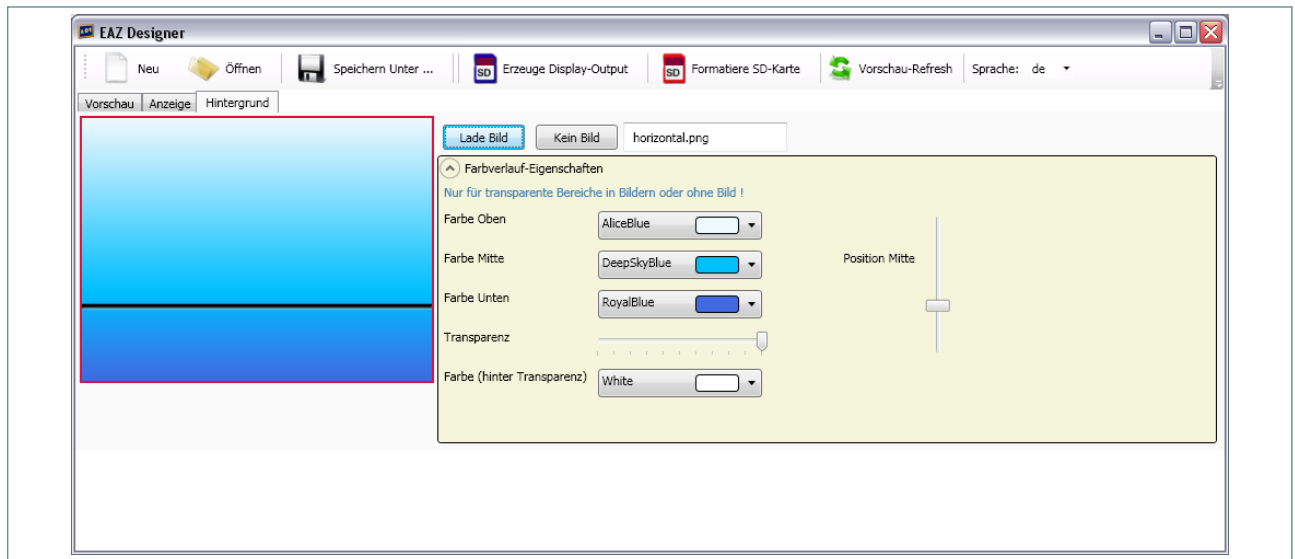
EAZ Designer

Neu Öffnen Speichern Unter ... SD Erzeuge Display-Output SD Formatiere SD-Karte Vorschau-Refresh Sprache: de

Vorschau Anzeige Hintergrund

Lade Bild Kein Bild horizontal.png

Farbverlauf-Eigenschaften

Nur für transparente Bereiche in Bildern oder ohne Bild !

Farbe Oben AliceBlue

Farbe Mitte DeepSkyBlue

Position Mitte

Farbe Unten RoyalBlue

Transparenz

Farbe (hinter Transparenz) White